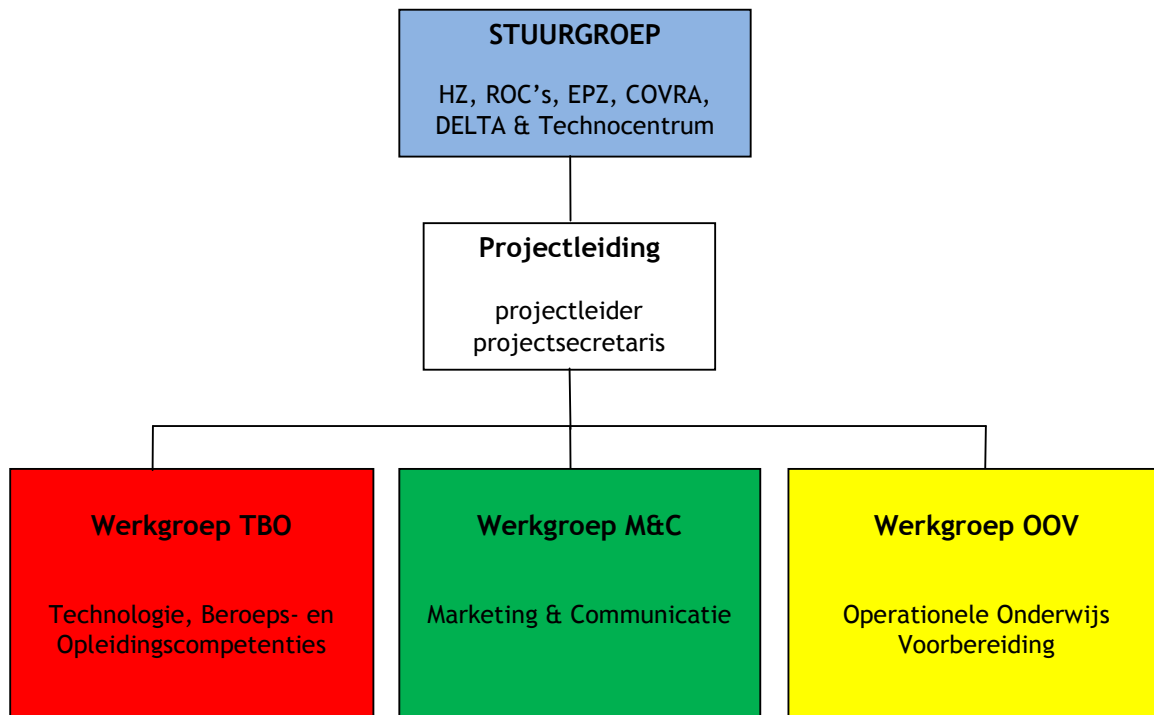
STUURGROEP

HZ, ROC's, EPZ, COVRA, DELTA & Technocentrum

Projectleiding

projectleider
projectsecretaris

Werkgroep TBO

Technologie, Beroeps- en Opleidingscompetenties

Werkgroep M&C

Marketing & Communicatie

Werkgroep OOV

Operationele Onderwijs Voorbereiding